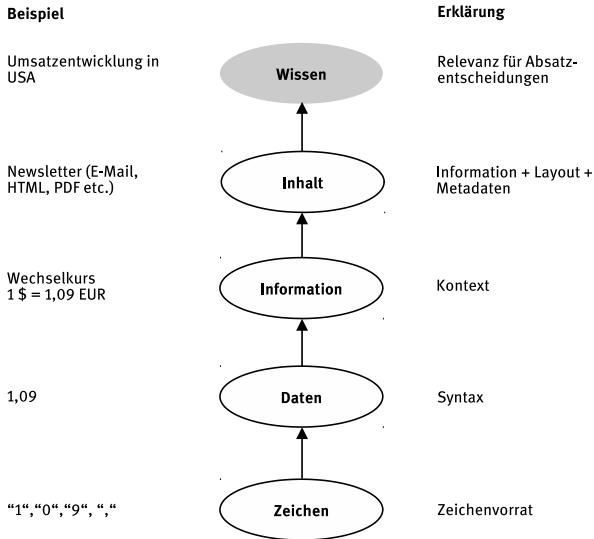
Beispiel

Erklärung

Umsatzentwicklung in USA

Wissen

Relevanz für Absatzentscheidungen

Newsletter (E-Mail, HTML, PDF etc.)

Inhalt

Information + Layout + Metadaten

Wechselkurs
1 $ = 1,09 EUR

Information

Kontext

1,09

Daten

Syntax

"1","0","9", ","

Zeichen

Zeichenvorrat